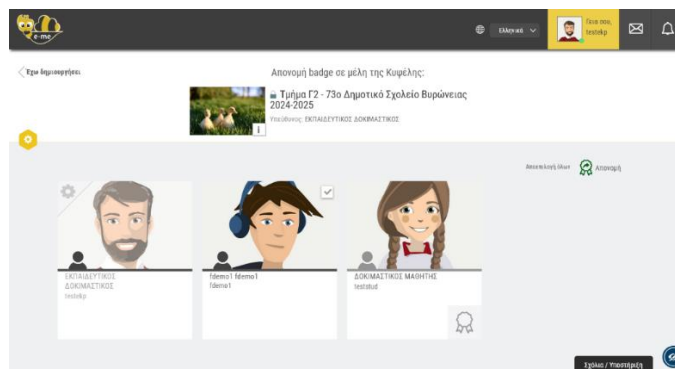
e-me

Ελληνικά

Γεια σου, testekp

Έχω δημιουργήσει

Απονομή badge σε μέλη της Κυψέλης:

Τμήμα Γ2 - 73ο Δημοτικό Σχολείο Βυρώνειας 2024-2025

Υπεύθυνος: ΕΚΠΑΙΔΕΥΤΙΚΟΣ ΔΟΚΙΜΑΣΤΙΚΟΣ

Αποεπιλογή όλων

Απονομή

ΕΚΠΑΙΔΕΥΤΙΚΟΣ ΔΟΚΙΜΑΣΤΙΚΟΣ
testekp

fdemo1 fdemo1
fdemo1

ΔΟΚΙΜΑΣΤΙΚΟΣ ΜΑΘΗΤΗΣ
teststud

Σχόλια / Υποστήριξη